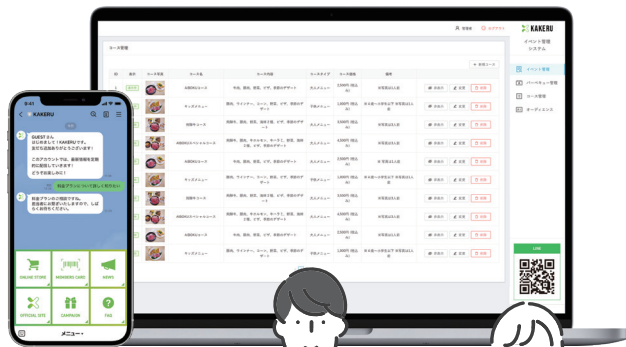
KAKERU

イベント管理システム

コース管理

イベント管理

パーキング管理

コード管理

オーディエンス

LINE

9:41

KAKERU

GUEST さん
はじめまして！KAKERUです。
友だち追加ありがとうございます！

このアカウントでは、最新情報を定期的に配信していきます！
どうぞお楽しみに！

料金プランについて詳しく知りたい

料金プランのご相談ですね。
担当者にお繋ぎいたしますので、しばらくお待ちください。

ONLINE STORE

MEMBERS CARD

NEWS

OFFICIAL SITE

CAMPAIGN

FAQ

メニュー